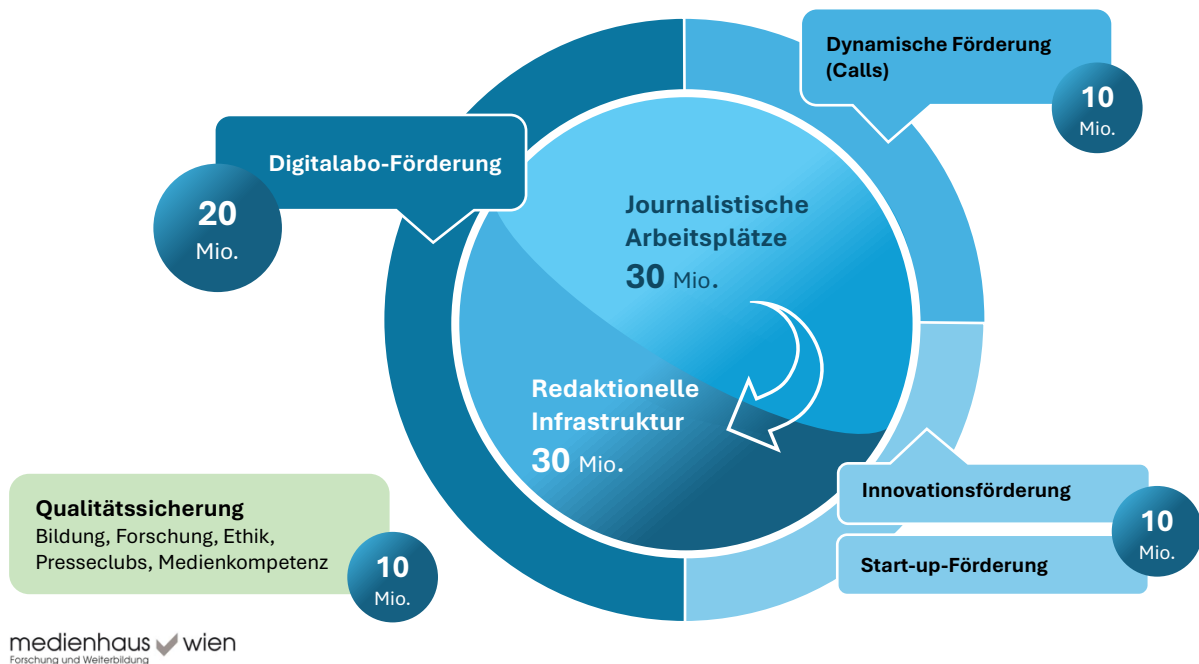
Dynamische Förderung (Calls)

10 Mio.

Digitalabo-Förderung

20 Mio.

Journalistische Arbeitsplätze

30 Mio.

Redaktionelle Infrastruktur

30 Mio.

Innovationsförderung

10 Mio.

Start-up-Förderung

Qualitätssicherung
Bildung, Forschung, Ethik, Presseclubs, Medienkompetenz

10 Mio.

medienhaus wien
Forschung und Weiterbildung